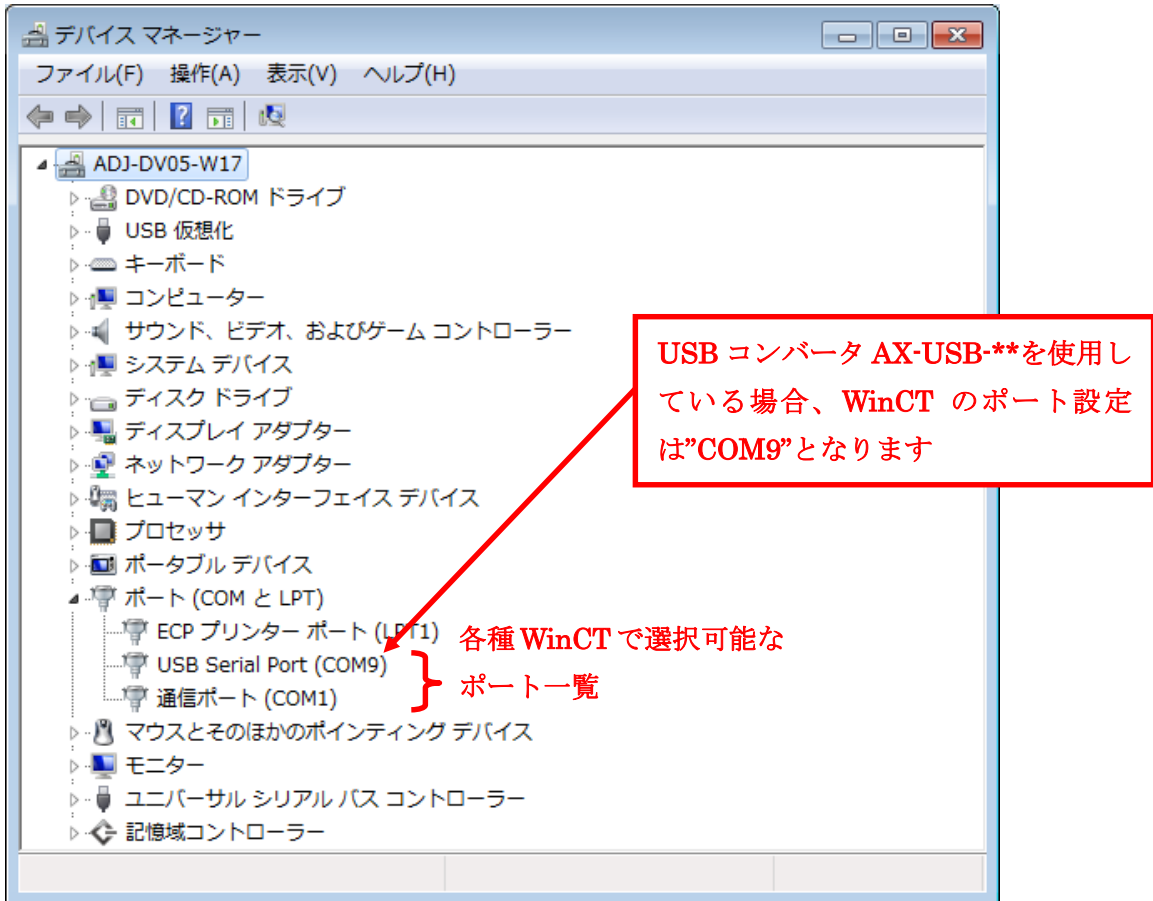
デバイス マネージャー

ファイル(F) 操作(A) 表示(V) ヘルプ(H)

ADJ-DV05-W17
DVD/CD-ROM ドライブ
USB 仮想化
キーボード
コンピューター
サウンド、ビデオ、およびゲーム コントローラー
システム デバイス
ディスク ドライブ
ディスプレイ アダプター
ネットワーク アダプター
ヒューマン インターフェイス デバイス
プロセッサ
ポータブル デバイス
ポート (COM と LPT)
ECP プリンター ポート (LPT1)
USB Serial Port (COM9)
通信ポート (COM1)
マウスとそのほかのポインティング デバイス
モニター
ユニバーサル シリアル バス コントローラー
記憶域コントローラー

USB コンバータ AX-USB-**を使用している場合、WinCT のポート設定は"COM9"となります

各種 WinCT で選択可能なポート一覧